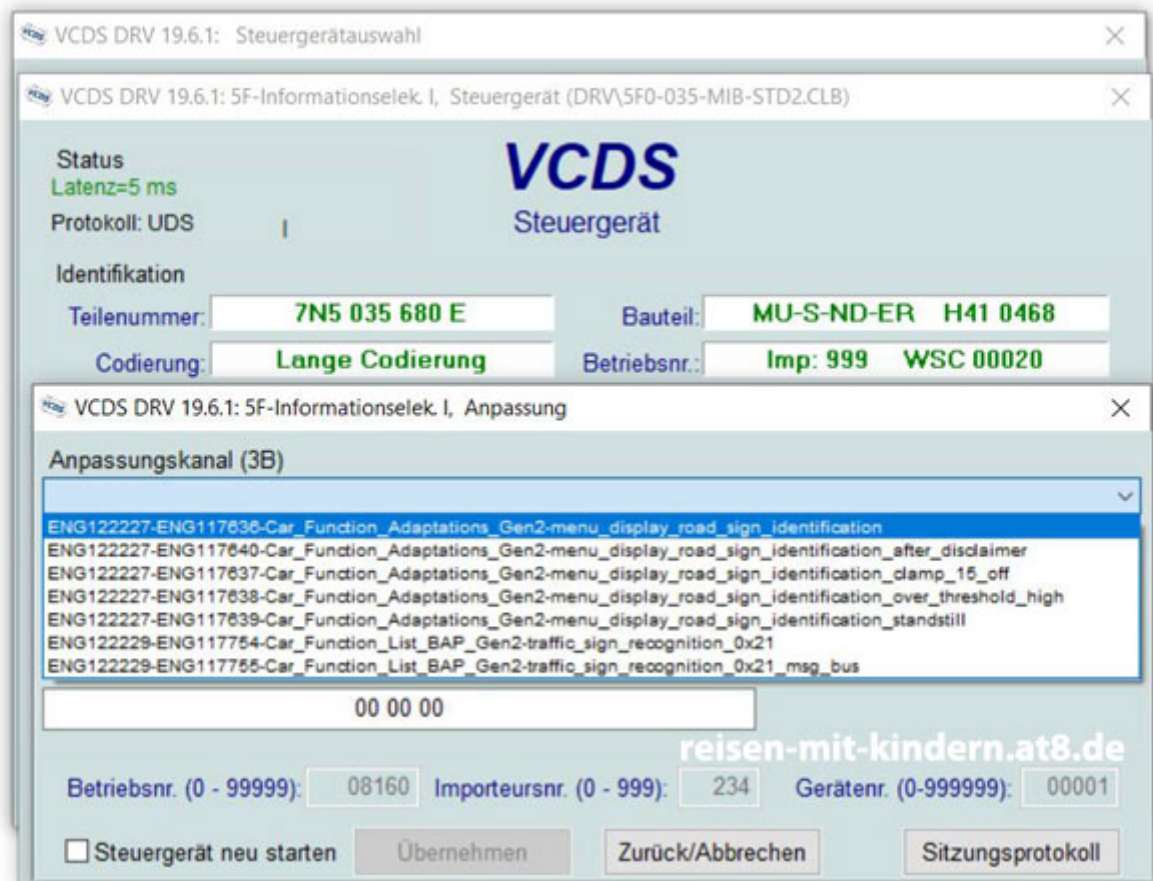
VCDS DRV 19.6.1: Steuergerätauswahl

VCDS DRV 19.6.1: 5F-Informationselek. I, Steuergerät (DRV\5F0-035-MIB-STD2.CLB)

Status
Latenz=5 ms
Protokoll: UDS

VCDS
Steuergerät

Identifikation

Teilenummer: 7N5 035 680 E
Bauteil: MU-S-ND-ER H41 0468
Codierung: Lange Codierung
Betriebsnr.: Imp: 999 WSC 00020

VCDS DRV 19.6.1: 5F-Informationselek. I, Anpassung

Anpassungskanal (3B)

ENG122227-ENG117636-Car_Function_Adaptations_Gen2-menu_display_road_sign_identification
ENG122227-ENG117640-Car_Function_Adaptations_Gen2-menu_display_road_sign_identification_after_disclaimer
ENG122227-ENG117637-Car_Function_Adaptations_Gen2-menu_display_road_sign_identification_clamp_15_off
ENG122227-ENG117638-Car_Function_Adaptations_Gen2-menu_display_road_sign_identification_over_threshold_high
ENG122227-ENG117639-Car_Function_Adaptations_Gen2-menu_display_road_sign_identification_standstill
ENG122229-ENG117754-Car_Function_List_BAP_Gen2-traffic_sign_recognition_0x21
ENG122229-ENG117755-Car_Function_List_BAP_Gen2-traffic_sign_recognition_0x21_msg_bus

00 00 00

reisen-mit-kindern.at8.de

Betriebsnr. (0 - 99999): 08160 Importeursnr. (0 - 999): 234 Gerätenr. (0-999999): 00001

Steuergerät neu starten Übernehmen Zurück/Abbrechen Sitzungsprotokoll